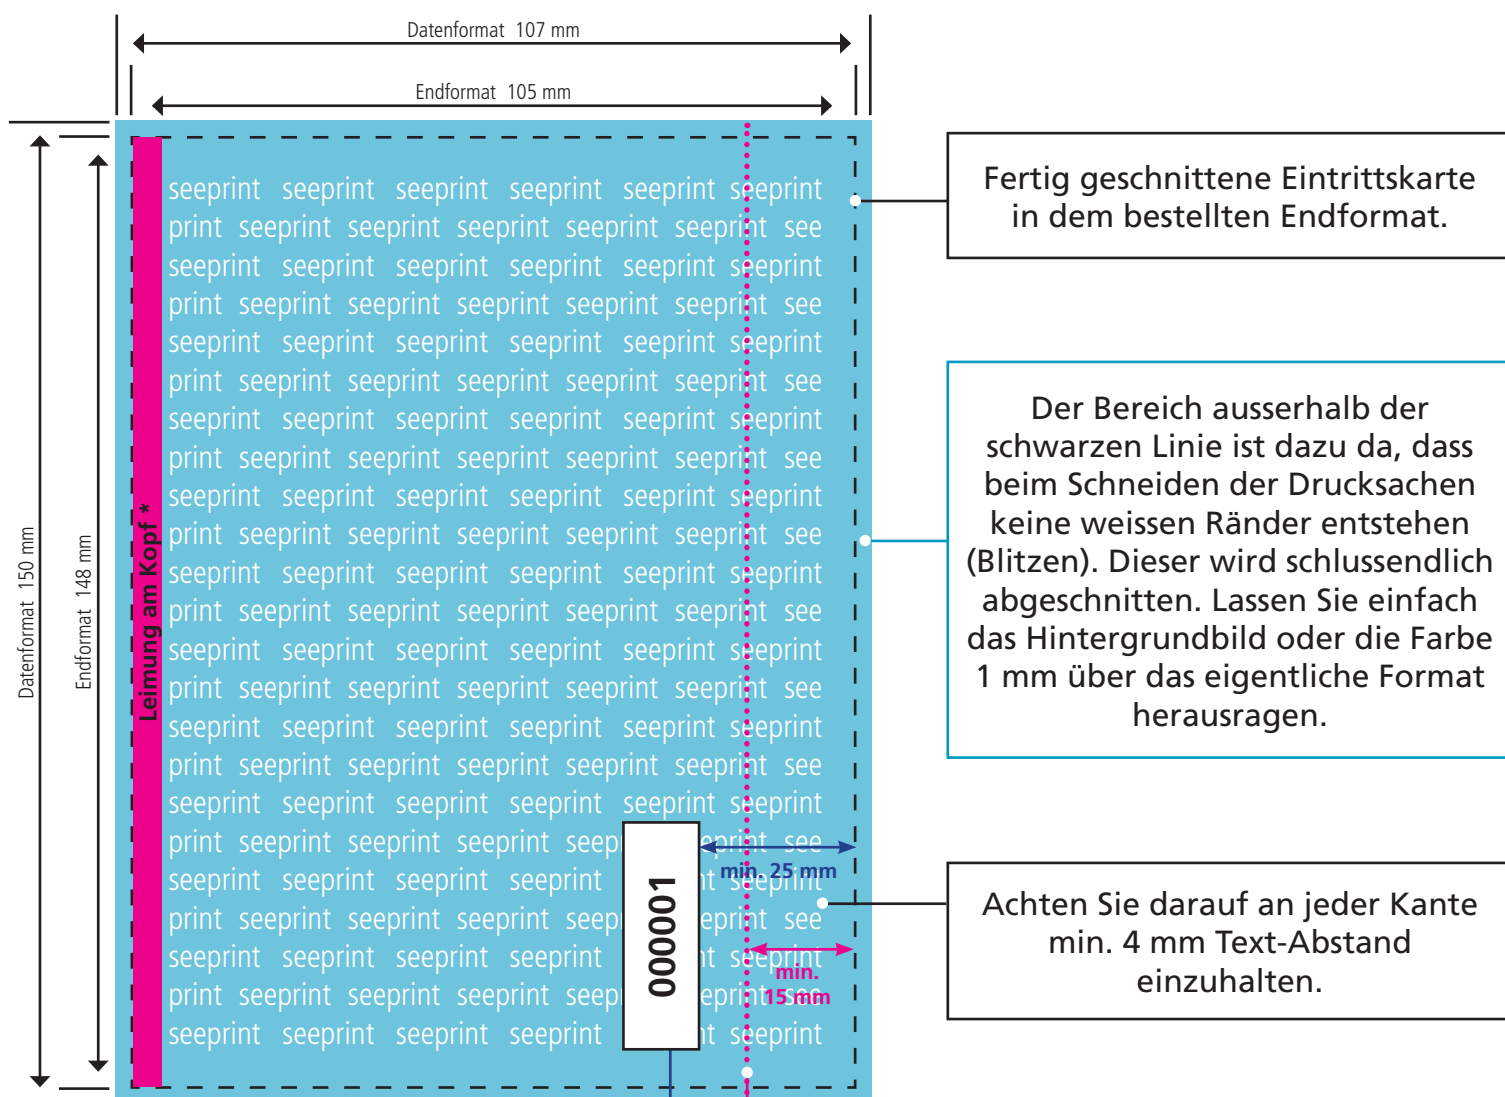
Datenformat 107 mm

Endformat 105 mm

Datenformat 150 mm

Endformat 148 mm

Leimung am Kopf *

seeprint seeprint seeprint seeprint seeprint seeprint
print seeprint seeprint seeprint seeprint seeprint see
seeprint seeprint seeprint seeprint seeprint seeprint
print seeprint seeprint seeprint seeprint seeprint see
seeprint seeprint seeprint seeprint seeprint seeprint
print seeprint seeprint seeprint seeprint seeprint see
seeprint seeprint seeprint seeprint seeprint seeprint
print seeprint seeprint seeprint seeprint seeprint see
seeprint seeprint seeprint seeprint seeprint seeprint
print seeprint seeprint seeprint seeprint seeprint see
seeprint seeprint seeprint seeprint seeprint seeprint
print seeprint seeprint seeprint seeprint seeprint see
seeprint seeprint seeprint seeprint seeprint seeprint
print seeprint seeprint seeprint seeprint seeprint see
seeprint seeprint seeprint seeprint seeprint seeprint
print seeprint seeprint seeprint seeprint seeprint see
seeprint seeprint seeprint seeprint seeprint seeprint
print seeprint seeprint seeprint seep eprint see
seeprint seeprint seeprint seeprint nt seeprint
print seeprint seeprint seeprint seep eprint see
seeprint seeprint seeprint seeprint nt seeprint
print seeprint seeprint seeprint seep eprint see
seeprint seeprint seeprint seeprint nt seeprint

000001

min. 25 mm

min. 15 mm

Fertig geschnittene Eintrittskarte in dem bestellten Endformat.

Der Bereich ausserhalb der schwarzen Linie ist dazu da, dass beim Schneiden der Drucksachen keine weissen Ränder entstehen (Blitzen). Dieser wird schlussendlich abgeschnitten. Lassen Sie einfach das Hintergrundbild oder die Farbe 1 mm über das eigentliche Format herausragen.

Achten Sie darauf an jeder Kante min. 4 mm Text-Abstand einzuhalten.